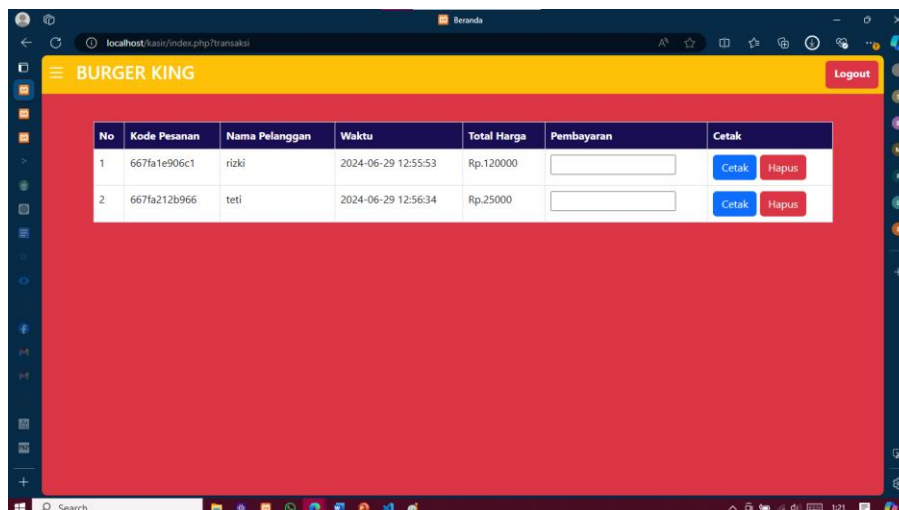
Beranda

localhost/kasir/index.php?transaksi

BURGER KING

Logout

| No | Kode Pesanan | Nama Pelanggan | Waktu | Total Harga | Pembayaran | Cetak |
|---|---|---|---|---|---|---|
| 1 | 667fa1e906c1 | rizki | 2024-06-29 12:55:53 | Rp.120000 | | Cetak Hapus |
| 2 | 667fa212b966 | teti | 2024-06-29 12:56:34 | Rp.25000 | | Cetak Hapus |

Search

1:21